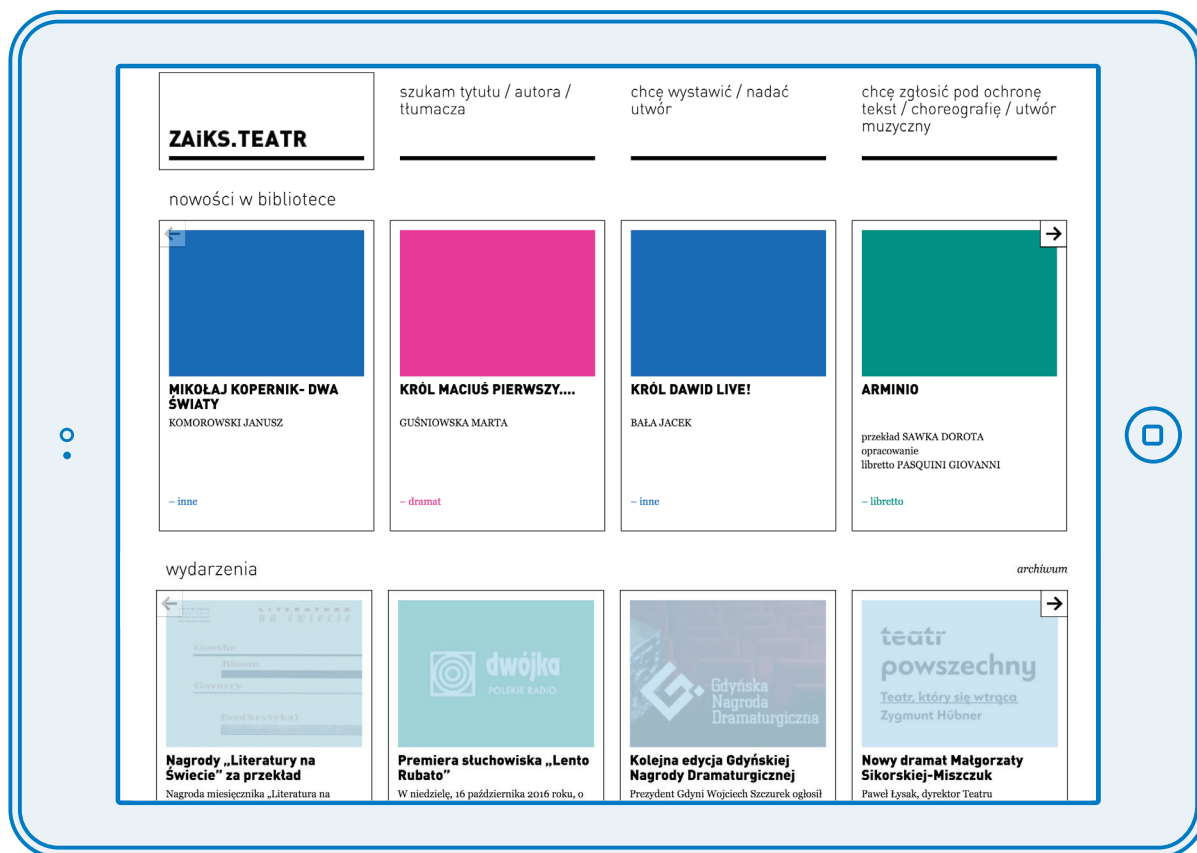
ZAiKS.TEATR

szukam tytułu / autora / tłumacza

chcę wystawić / nadać utwór

chcę zgłosić pod ochronę tekst / choreografię / utwór muzyczny

nowości w bibliotece

MIKOŁAJ KOPERNIK- DWA ŚWIATY
KOMOROWSKI JANUSZ
– inne

KRÓL MACIUŚ PIERWSZY....
GUŚNIOWSKA MARTA
– dramat

KRÓL DAWID LIVE!
BAŁA JACEK
– inne

ARMINIO
przekład SAWKA DOROTA
opracowanie
libretto PASQUINI GIOVANNI
– libretto

wydarzenia

archiwum

LITERATURA na świecie
Goethe
Bloom
Gavarry
Eco(krytyka)

Nagrody „Literatury na Świecie" za przekład
Nagroda miesięcznika „Literatura na

dwójka
POLSKIE RADIO

Premiera słuchowiska „Lento Rubato"
W niedzielę, 16 października 2016 roku, o

Gdyńska Nagroda Dramaturgiczna

Kolejna edycja Gdyńskiej Nagrody Dramaturgicznej
Prezydent Gdyni Wojciech Szczurek ogłosił

teatr powszechny
Teatr, który się wtrąca
Zygmunt Hübner

Nowy dramat Małgorzaty Sikorskiej-Miszczuk
Paweł Łysak, dyrektor Teatru